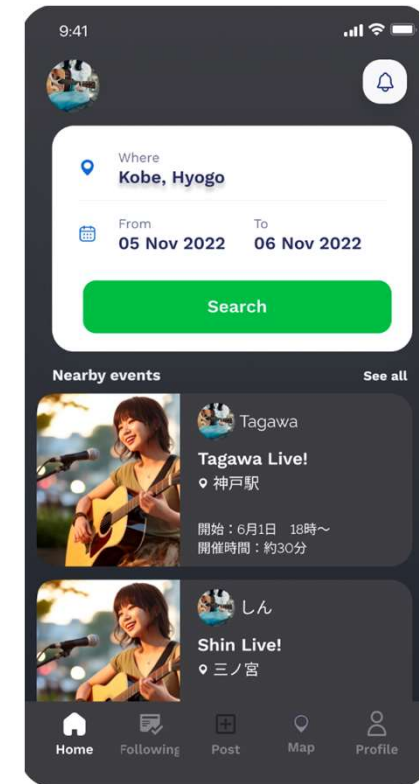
9:41

Where
Kobe, Hyogo

From
05 Nov 2022

To
06 Nov 2022

Search

Nearby events

See all

Tagawa
Tagawa Live!
神戸駅
開始：6月1日　18時〜
開催時間：約30分

しん
Shin Live!
三ノ宮

Home
Following
Post
Map
Profile